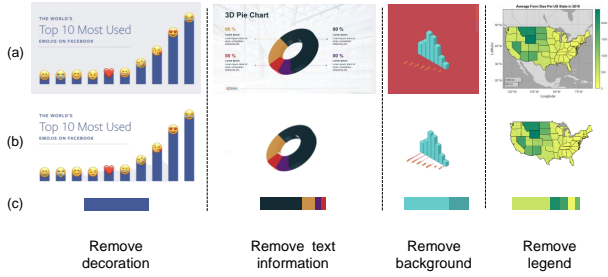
(a)

THE WORLD'S
Top 10 Most Used
EMOJIS ON FACEBOOK

3D Pie Chart
50 %
Lorem Ipsum
80 %
Lorem Ipsum
65 %
Lorem Ipsum
90 %
Lorem Ipsum

Average Farm Size Per US State in 2016
Longitude
Latitude

(b)

THE WORLD'S
Top 10 Most Used
EMOJIS ON FACEBOOK

(c)

Remove decoration

Remove text information

Remove background

Remove legend